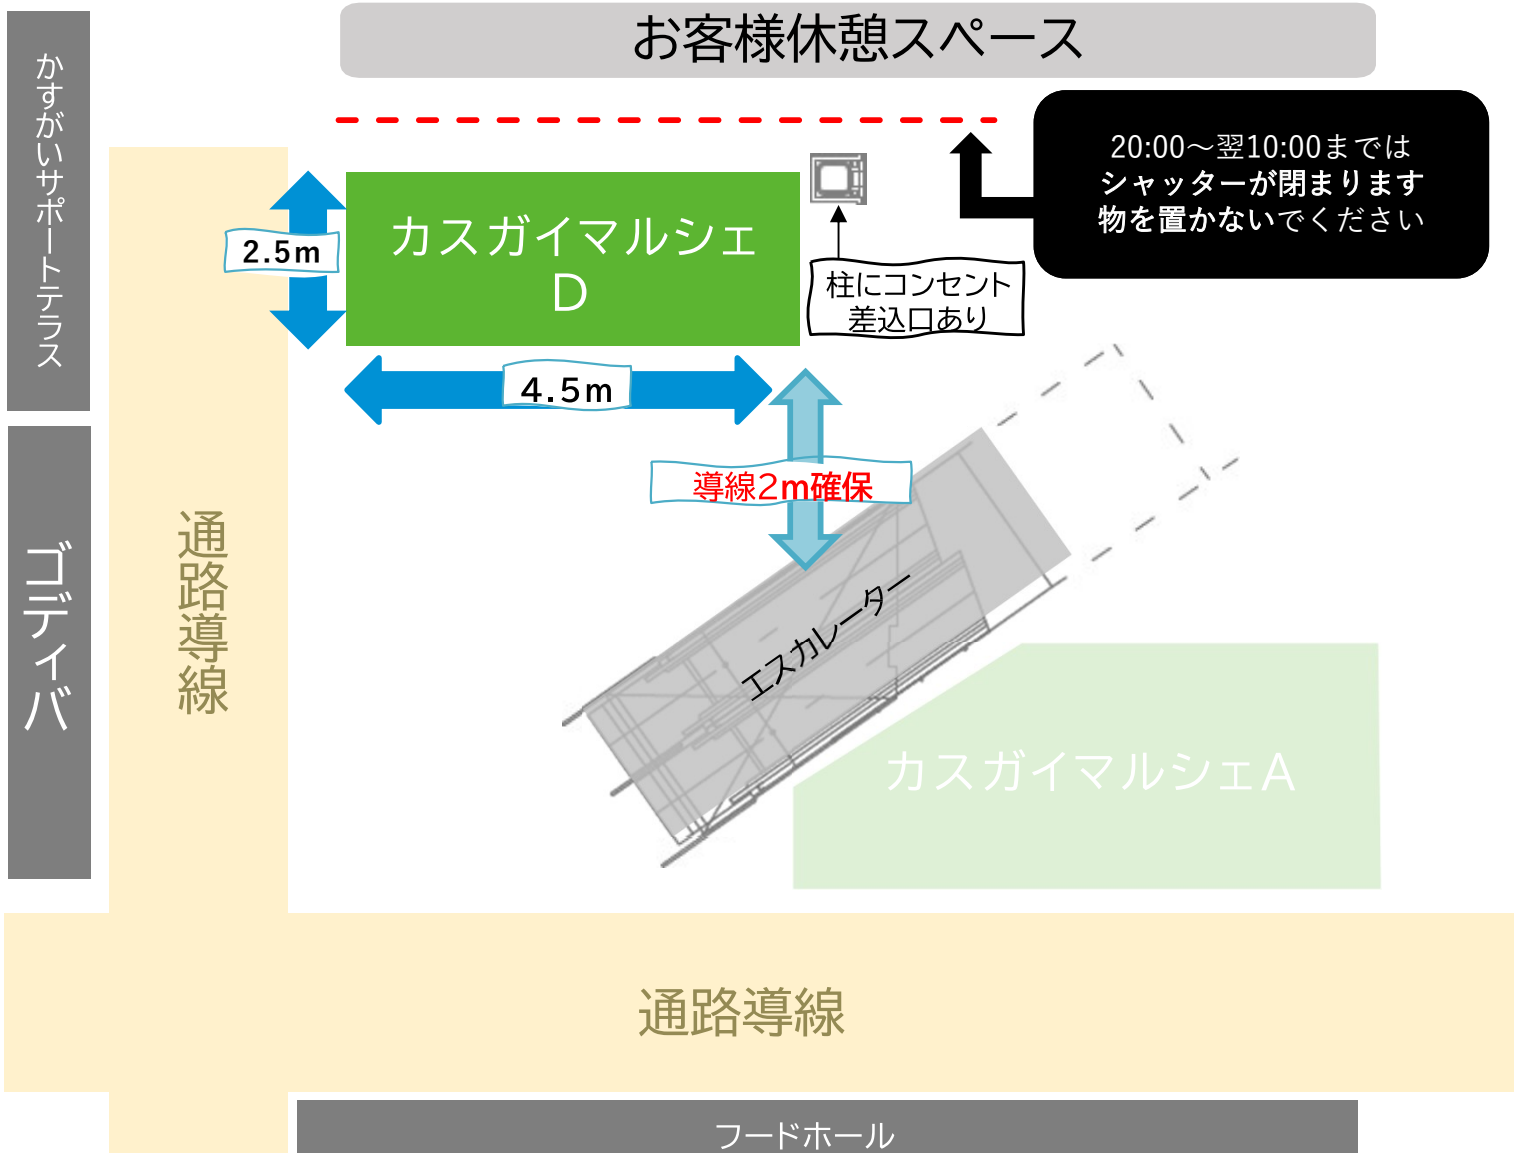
かすがいサポートテラス

お客様休憩スペース

20:00～翌10:00までは
シャッターが閉まります
物を置かないでください

2.5m

カスガイマルシェ
D

柱にコンセント
差込口あり

4.5m

導線2m確保

ゴディバ

通路導線

エスカレーター

カスガイマルシェA

通路導線

フードホール